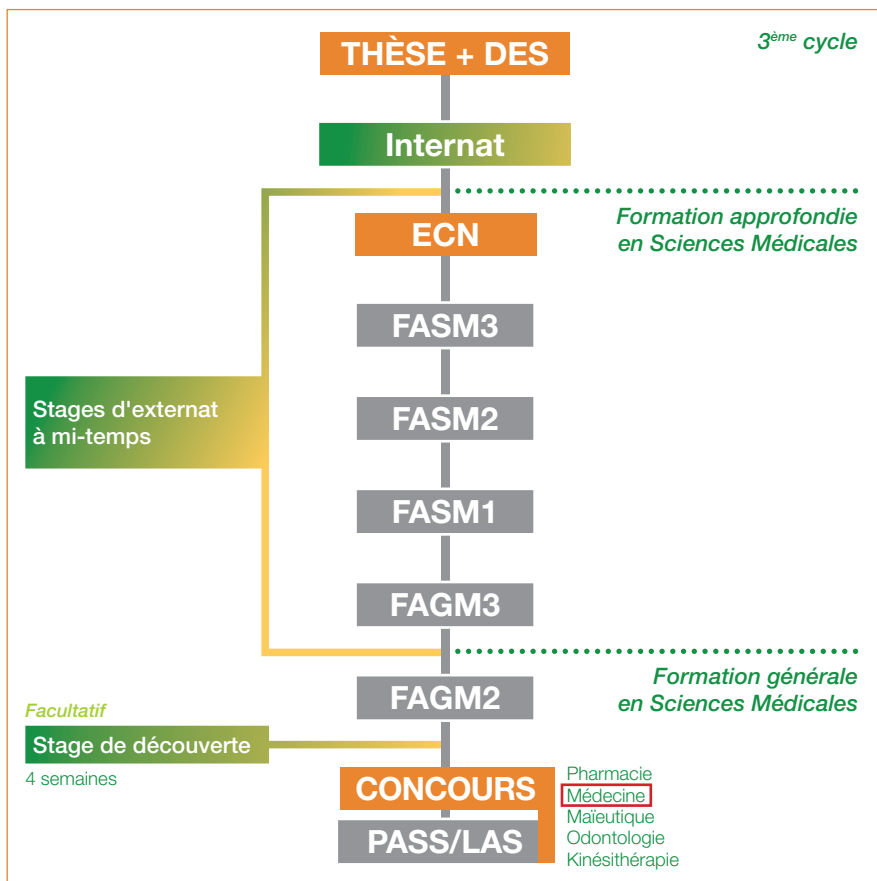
3$^{ème}$ cycle

THÈSE + DES

Internat

Formation approfondie en Sciences Médicales

ECN

FASM3

Stages d'externat à mi-temps

FASM2

FASM1

FAGM3

Formation générale en Sciences Médicales

FAGM2

Facultatif

Stage de découverte

4 semaines

CONCOURS

PASS/LAS

Pharmacie
Médecine
Maïeutique
Odontologie
Kinésithérapie